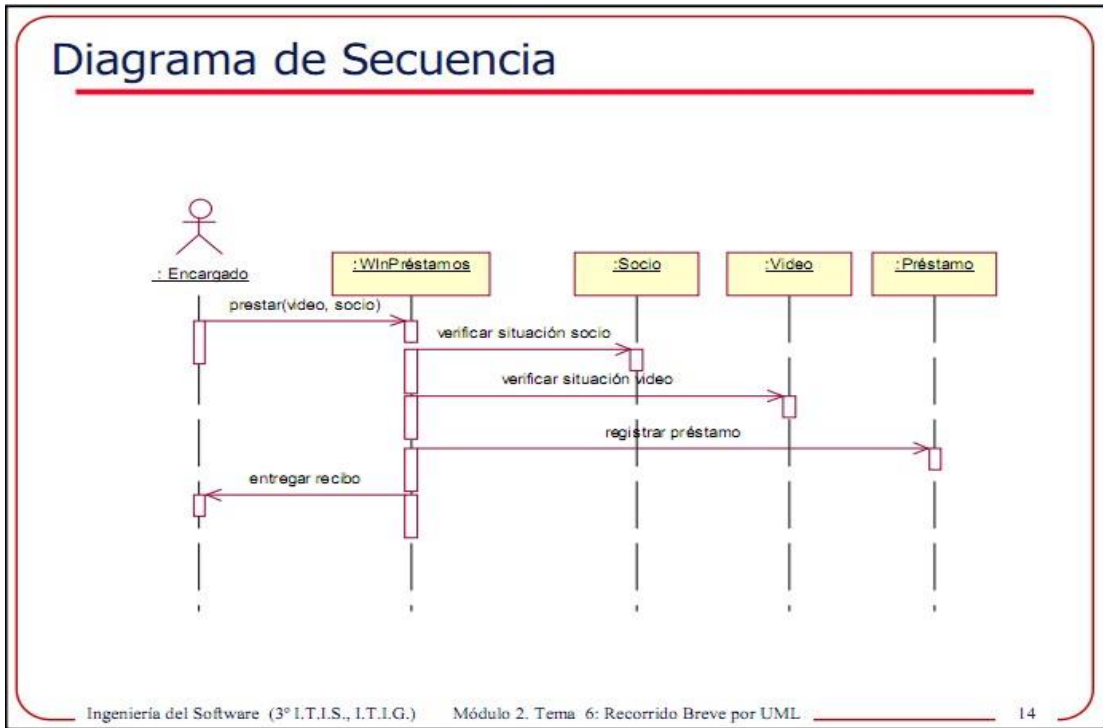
Diagrama de Secuencia

: Encargado

: WInPréstamos

:Socio

:Video

:Préstamo

prestar(video, socio)

verificar situación socio

verificar situación video

registrar préstamo

entregar recibo

Ingeniería del Software (3° I.T.I.S., I.T.I.G.) Módulo 2. Tema 6: Recorrido Breve por UML 14